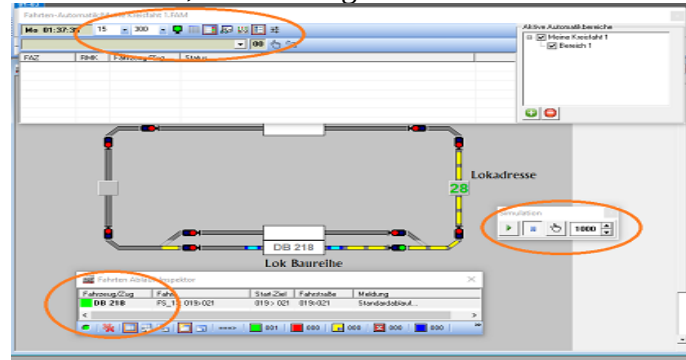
Fahrten-Automatik Meine Kreisfahrt 1.RAM

Mo 01:37:35 15 300 00

FAZ RMK Fahrzeug/Zug Status

Aktive Automatik-Bereiche
Meine Kreisfahrt 1
Bereich 1

Lokadresse

28

Simulation

1000

DB 218

Lok Baureihe

Fahrten Ablaufinspektor

| Fahrzeug/Zug | Fahrt | Start-Ziel | Fahrstraße | Meldung |
|---|---|---|---|---|
| DB 218 | FS_1: 019>021 | 019 > 021 | 019>021 | Standardablauf... |

801 880 000 000 000